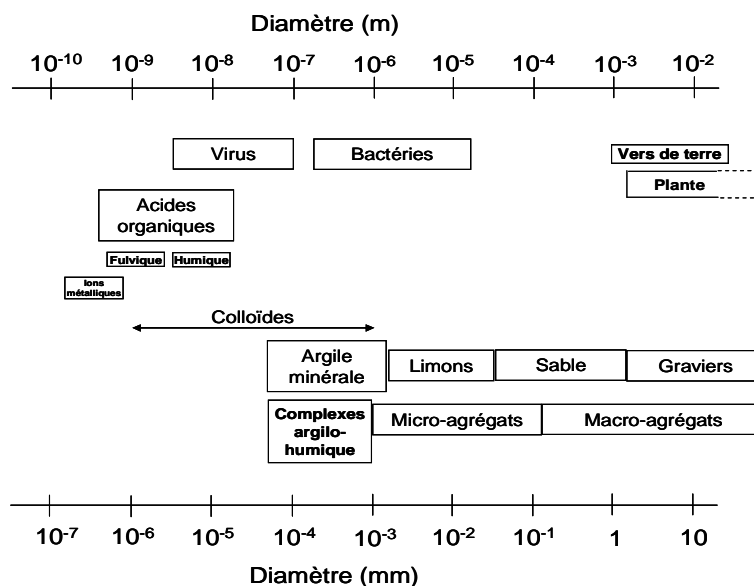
Diamètre (m)

$10^{-10}$ $10^{-9}$ $10^{-8}$ $10^{-7}$ $10^{-6}$ $10^{-5}$ $10^{-4}$ $10^{-3}$ $10^{-2}$

Virus

Bactéries

Vers de terre

Plante

Acides organiques

Fulvique

Humique

Ions métalliques

Colloïdes

Argile minérale

Limons

Sable

Graviers

Complexes argilo-humique

Micro-agrégats

Macro-agrégats

$10^{-7}$ $10^{-6}$ $10^{-5}$ $10^{-4}$ $10^{-3}$ $10^{-2}$ $10^{-1}$ 1 10

Diamètre (mm)